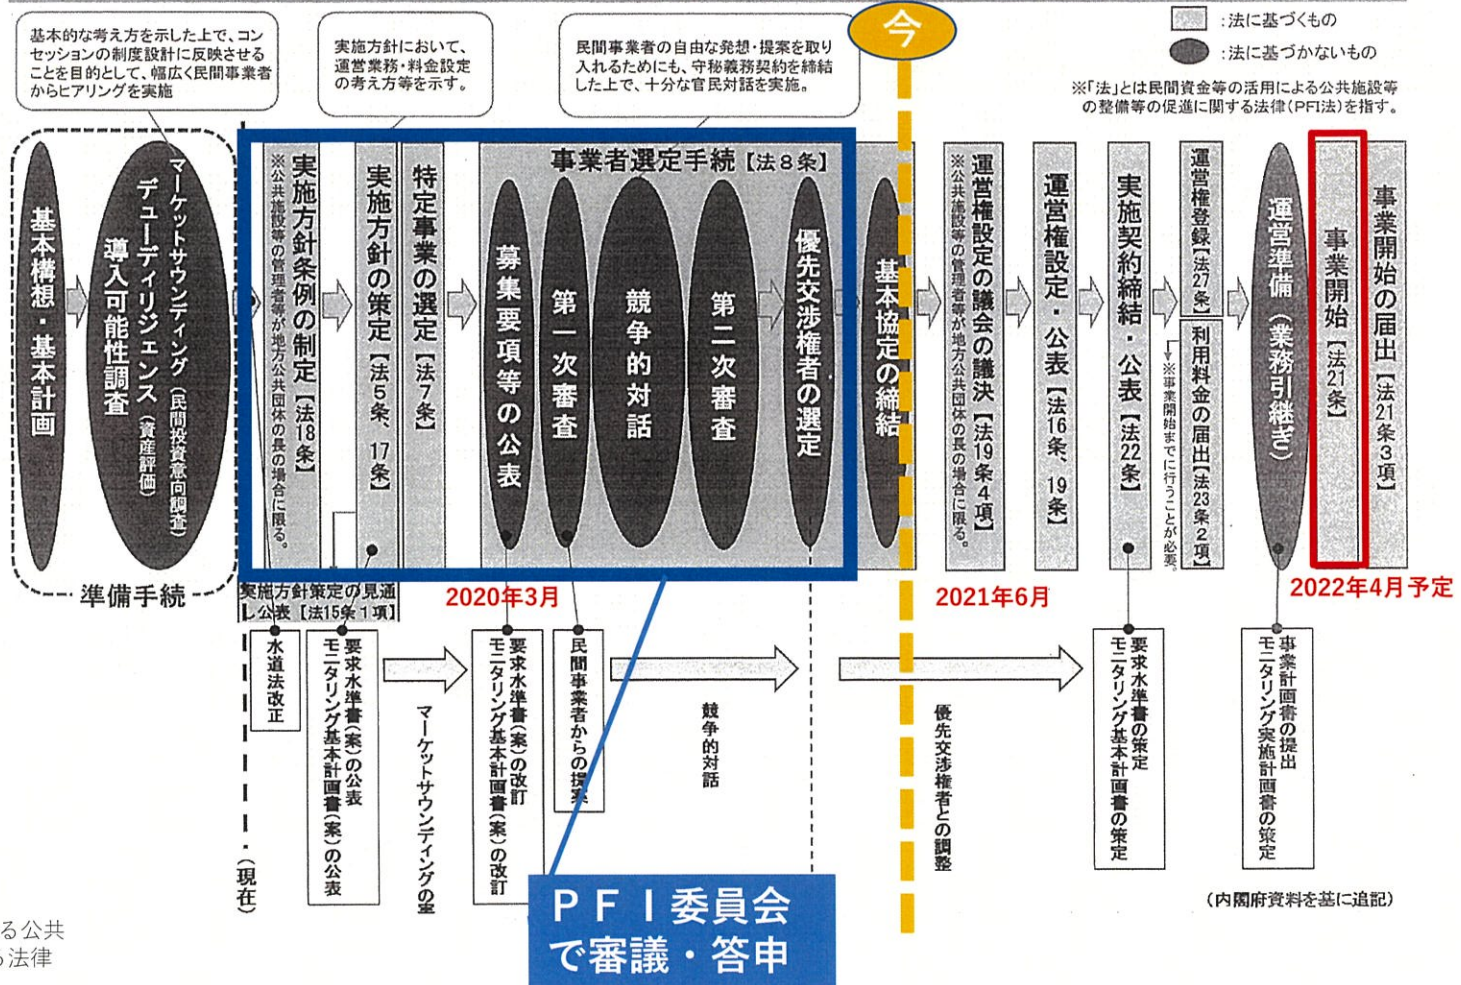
基本的な考え方を示した上で、コンセッションの制度設計に反映させることを目的として、幅広く民間事業者からヒアリングを実施

実施方針において、運営業務・料金設定の考え方等を示す。

民間事業者の自由な発想・提案を取り入れるためにも、守秘義務契約を締結した上で、十分な官民対話を実施。

今

：法に基づくもの
：法に基づかないもの
※「法」とは民間資金等の活用による公共施設等の整備等の促進に関する法律（PFI法）を指す。

基本構想・基本計画

マーケットサウンディング（民間投資意向調査）
デューディリジェンス（資産評価）
導入可能性調査

準備手続

実施方針条例の制定【法18条】
※公共施設等の管理者等が地方公共団体の長の場合に限る。

実施方針の策定【法5条、17条】

特定事業の選定【法7条】

事業者選定手続【法8条】

募集要項等の公表

第一次審査

競争的対話

第二次審査

優先交渉権者の選定

基本協定の締結

運営権設定の議会の議決【法19条4項】
※公共施設等の管理者等が地方公共団体の長の場合に限る。

運営権設定・公表【法16条、19条】

実施契約締結・公表【法22条】

運営権登録【法27条】

利用料金の届出【法23条2項】
※事業開始までに行うことが必要。

運営準備（業務引継ぎ）

事業開始【法21条】

事業開始の届出【法21条3項】

実施方針策定の見通し公表【法15条1項】

2020年3月

2021年6月

2022年4月予定

水道法改正

要求水準書（案）の公表
モニタリング基本計画書（案）の公表

マーケットサウンディングの実施

要求水準書（案）の改訂
モニタリング基本計画書（案）の改訂

民間事業者からの提案

競争的対話

優先交渉権者との調整

要求水準書の策定
モニタリング基本計画書の策定

事業計画書の提出
モニタリング実施計画書の策定

（現在）

PFI委員会で審議・答申

（内閣府資料を基に追記）

る公共
法律